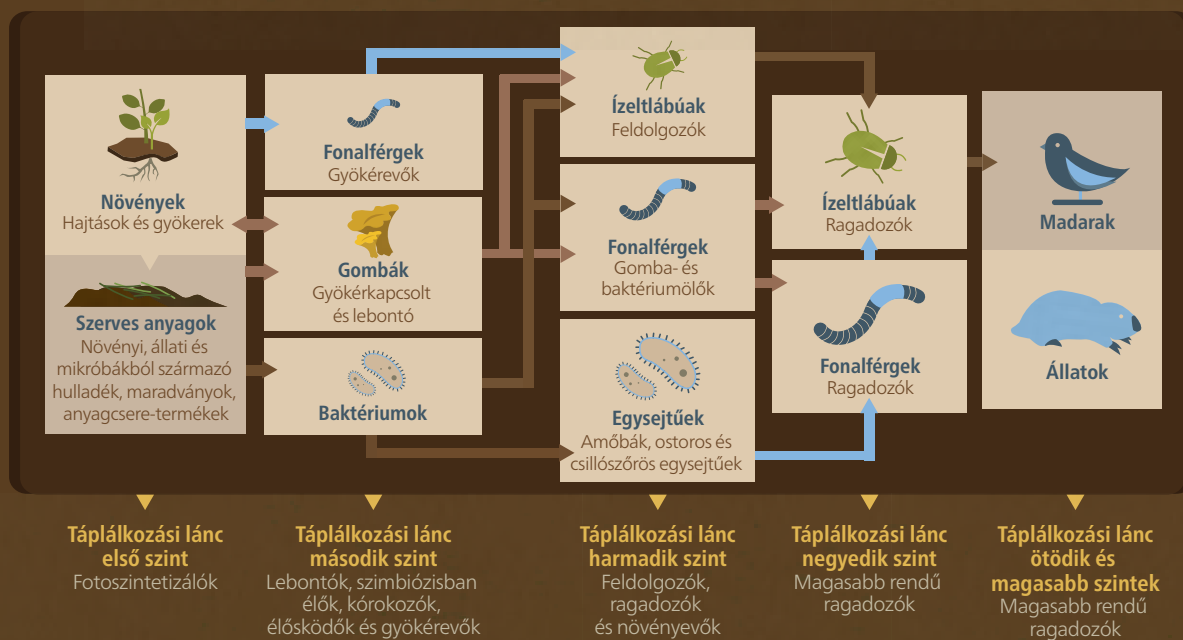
Növények
Hajtások és gyökerek

Szerves anyagok
Növényi, állati és mikróbákból származó hulladék, maradványok, anyagcsere-termékek

Fonalférgek
Gyökérevők

Gombák
Gyökérkapcsolt és lebontó

Baktériumok

Ízeltlábúak
Feldolgozók

Fonalférgek
Gomba- és baktériumölők

Egysejtűek
Amőbák, ostoros és csillószőrös egysejtűek

Ízeltlábúak
Ragadozók

Fonalférgek
Ragadozók

Madarak

Állatok

Táplálkozási lánc első szint
Fotoszintetizálók

Táplálkozási lánc második szint
Lebontók, szimbiózisban élők, kórokozók, élősködők és gyökérevők

Táplálkozási lánc harmadik szint
Feldolgozók, ragadozók és növényevők

Táplálkozási lánc negyedik szint
Magasabb rendű ragadozók

Táplálkozási lánc ötödik és magasabb szintek
Magasabb rendű ragadozók